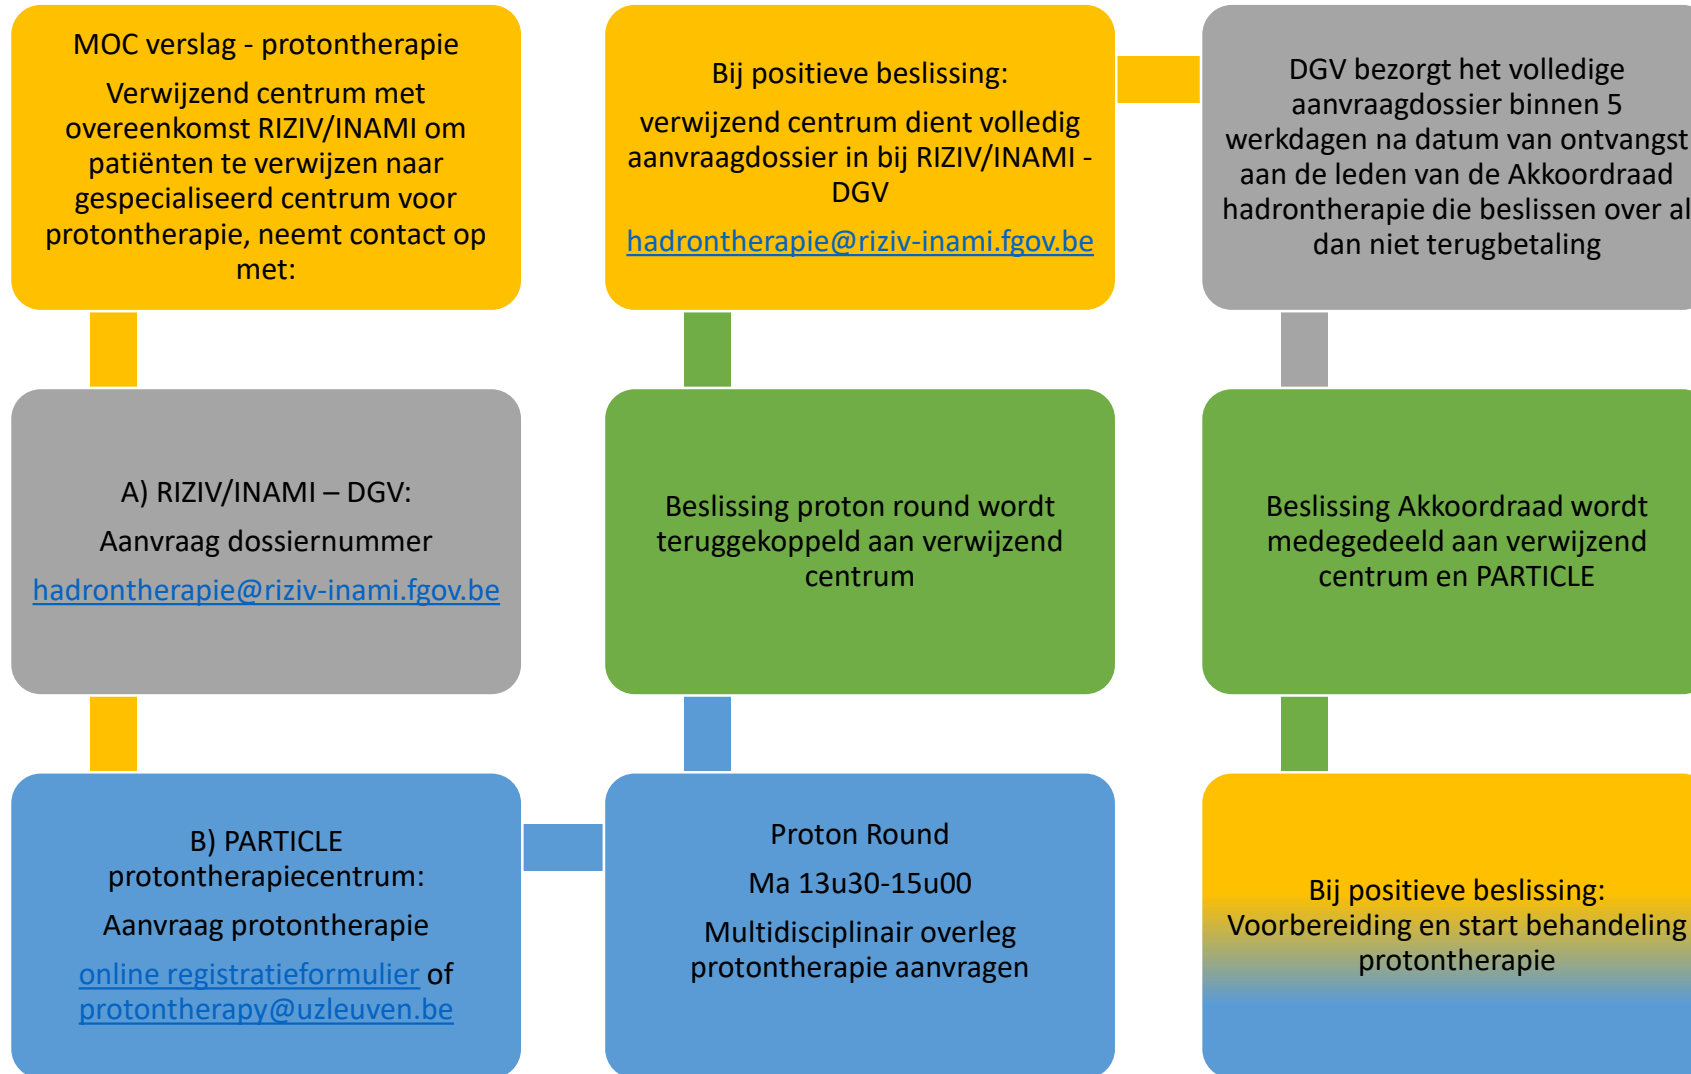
MOC verslag - protontherapie

Verwijzend centrum met overeenkomst RIZIV/INAMI om patiënten te verwijzen naar gespecialiseerd centrum voor protontherapie, neemt contact op met:

A) RIZIV/INAMI – DGV:

Aanvraag dossiernummer

hadrontherapie@riziv-inami.fgov.be

B) PARTICLE protontherapiecentrum:

Aanvraag protontherapie

online registratieformulier of protontherapy@uzleuven.be

Proton Round

Ma 13u30-15u00

Multidisciplinair overleg protontherapie aanvragen

Beslissing proton round wordt teruggekoppeld aan verwijzend centrum

Bij positieve beslissing:

verwijzend centrum dient volledig aanvraagdossier in bij RIZIV/INAMI - DGV

hadrontherapie@riziv-inami.fgov.be

DGV bezorgt het volledige aanvraagdossier binnen 5 werkdagen na datum van ontvangst aan de leden van de Akkoordraad hadrontherapie die beslissen over al dan niet terugbetaling

Beslissing Akkoordraad wordt medegedeeld aan verwijzend centrum en PARTICLE

Bij positieve beslissing: Voorbereiding en start behandeling protontherapie